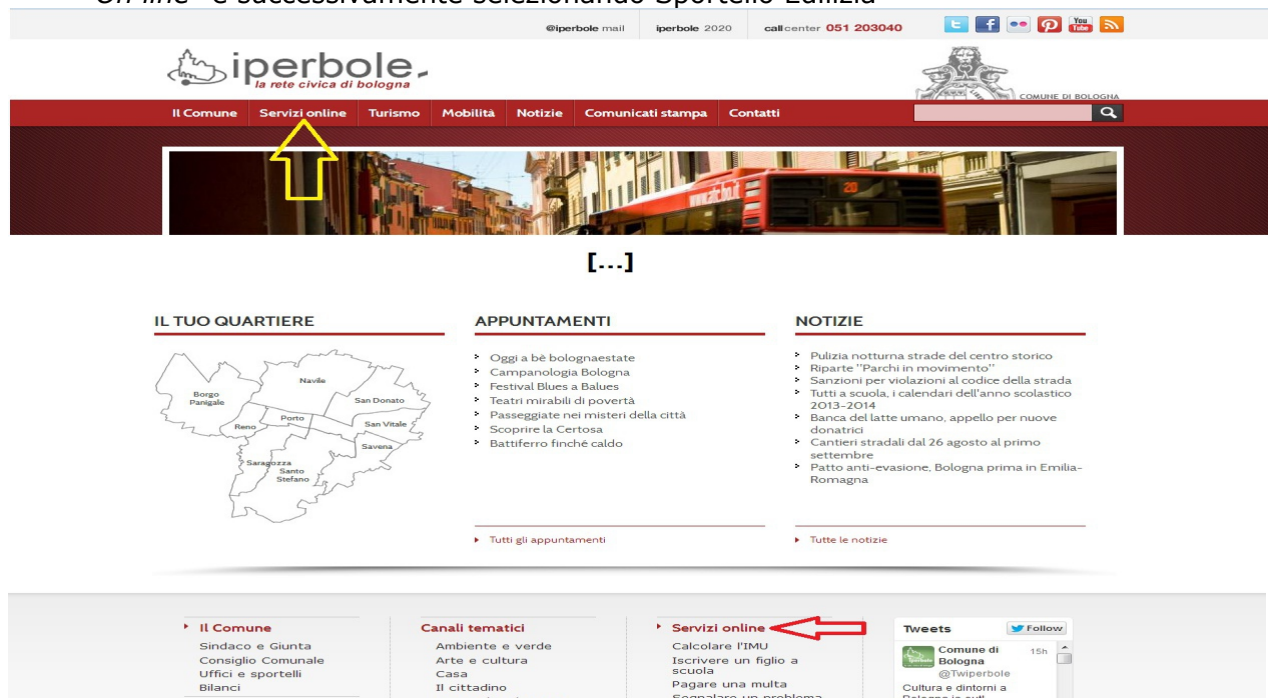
On line" e successivamente selezionando Sportello Edilizia

@iperbole mail iperbole 2020 callcenter 051 203040

iperbole
la rete civica di bologna

COMUNE DI BOLOGNA

Il Comune | Servizi online | Turismo | Mobilità | Notizie | Comunicati stampa | Contatti

20

[...]

IL TUO QUARTIERE

Navile
Borgo Panigale
San Donato
Porto
Reno
San Vitale
Savena
Saragozza
Santo Stefano

APPUNTAMENTI

Oggi a bè bolognaestate
Campanologia Bologna
Festival Blues a Balues
Teatri mirabili di povertà
Passeggiate nei misteri della città
Scoprire la Certosa
Battiferro finché caldo

Tutti gli appuntamenti

NOTIZIE

Pulizia notturna strade del centro storico
Riparte "Parchi in movimento"
Sanzioni per violazioni al codice della strada
Tutti a scuola, i calendari dell'anno scolastico 2013-2014
Banca del latte umano, appello per nuove donatrici
Cantieri stradali dal 26 agosto al primo settembre
Patto anti-evasione, Bologna prima in Emilia-Romagna

Tutte le notizie

Il Comune
Sindaco e Giunta
Consiglio Comunale
Uffici e sportelli
Bilanci

Canali tematici
Ambiente e verde
Arte e cultura
Casa
Il cittadino

Servizi online
Calcolare l'IMU
Iscrivere un figlio a scuola
Pagare una multa
Segnalare un problema

Tweets
Follow
Comune di Bologna
@Twiperbole
15h
Cultura e dintorni a Bologna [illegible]